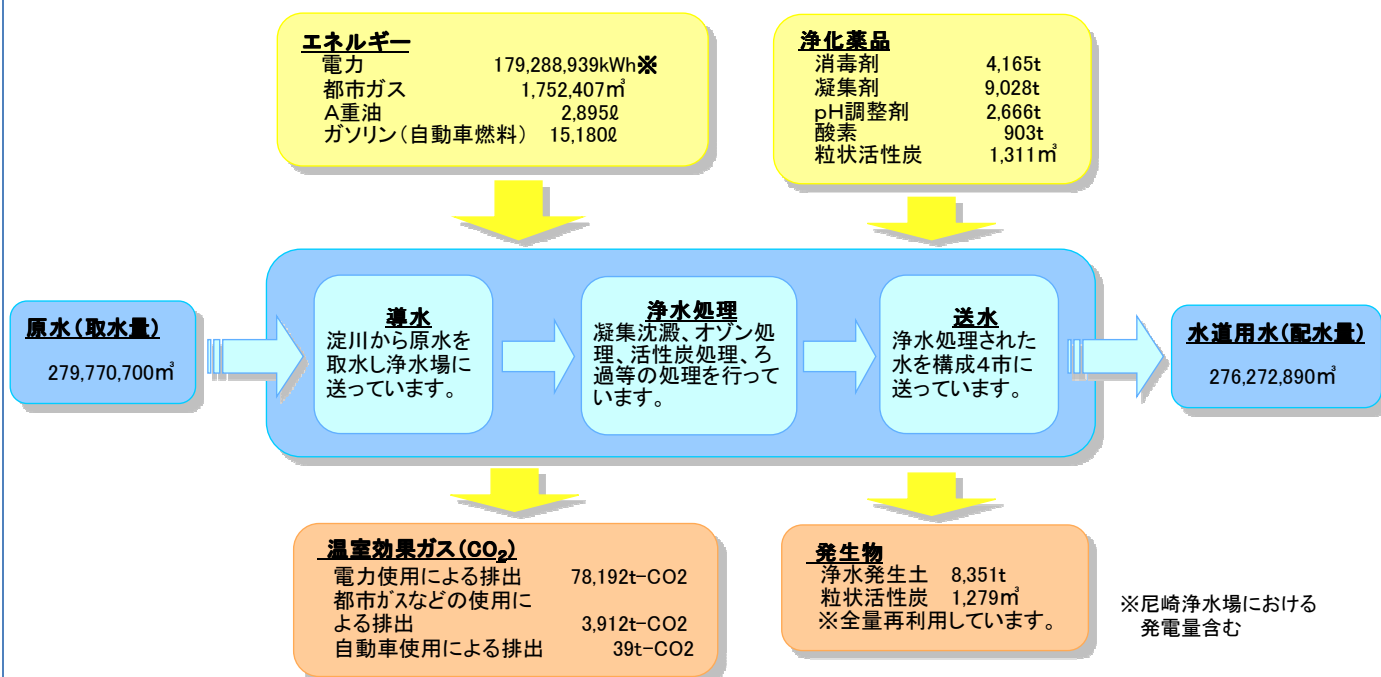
エネルギー
電力 179,288,939kWh※
都市ガス 1,752,407㎥
A重油 2,895ℓ
ガソリン（自動車燃料） 15,180ℓ

浄化薬品
消毒剤 4,165t
凝集剤 9,028t
pH調整剤 2,666t
酸素 903t
粒状活性炭 1,311㎥

原水（取水量）
279,770,700㎥

導水
淀川から原水を取水し浄水場に送っています。

浄水処理
凝集沈澱、オゾン処理、活性炭処理、ろ過等の処理を行っています。

送水
浄水処理された水を構成4市に送っています。

水道用水（配水量）
276,272,890㎥

温室効果ガス（$CO_2$）
電力使用による排出 78,192t-CO2
都市ｶﾞｽなどの使用による排出 3,912t-CO2
自動車使用による排出 39t-CO2

発生物
浄水発生土 8,351t
粒状活性炭 1,279㎥
※全量再利用しています。

※尼崎浄水場における発電量含む